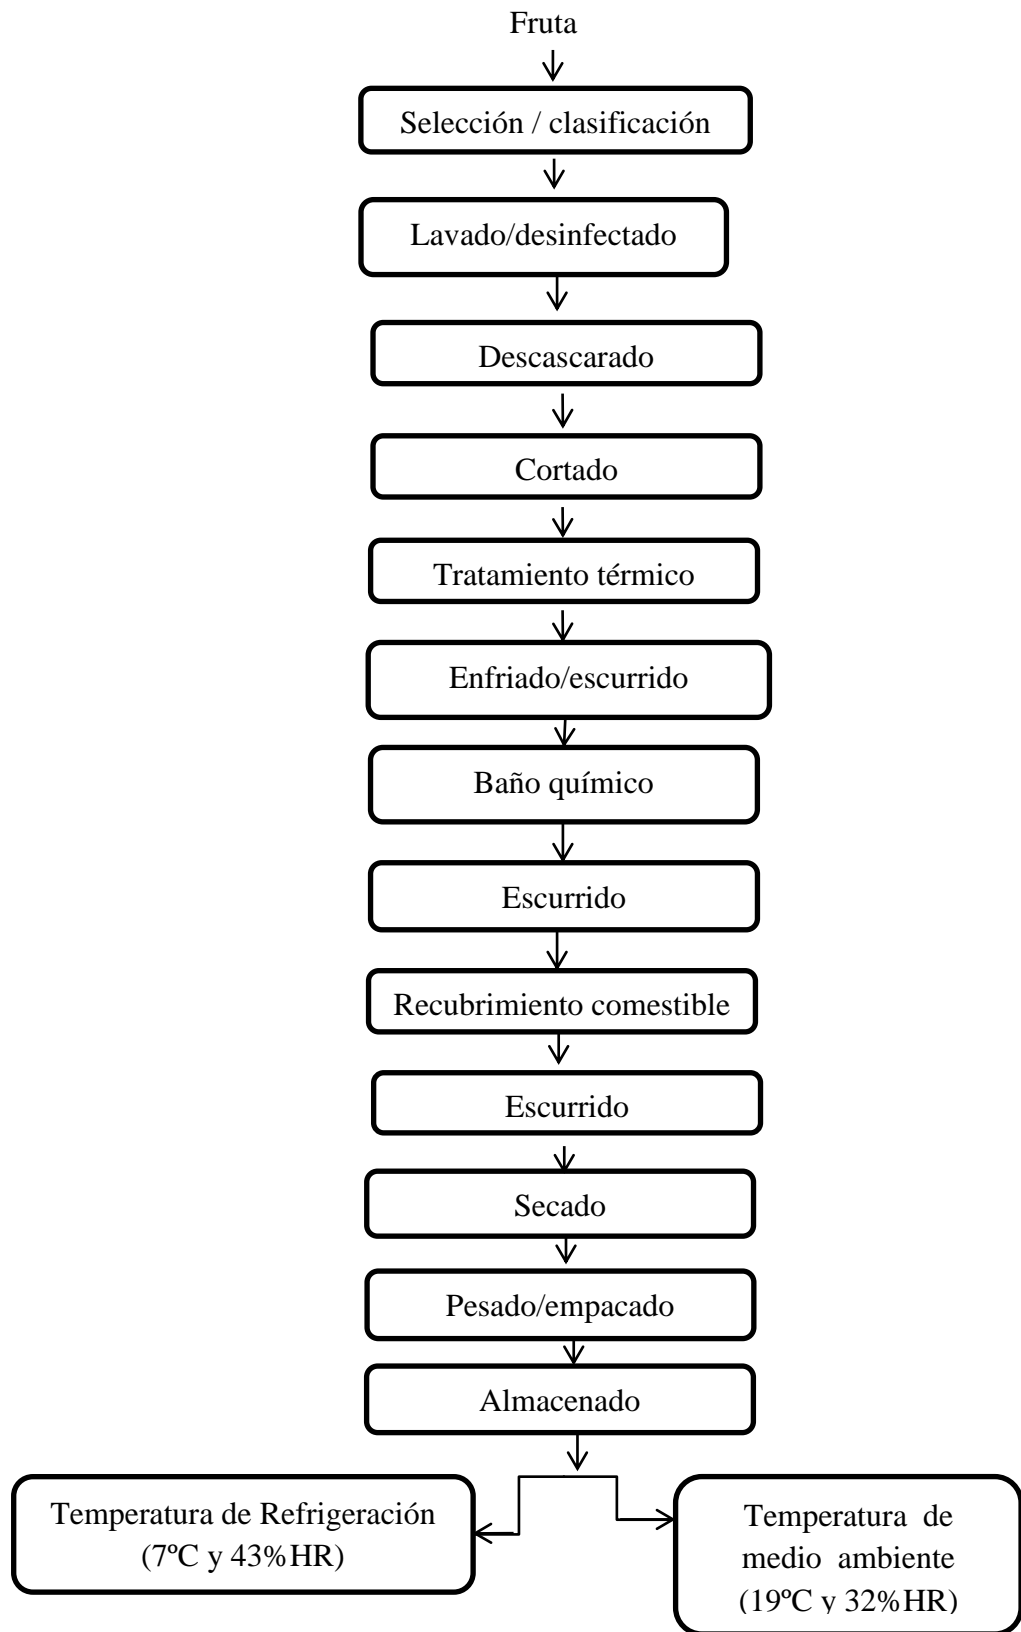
Fruta

Selección / clasificación

Lavado/desinfectado

Descascarado

Cortado

Tratamiento térmico

Enfriado/escurrido

Baño químico

Escurrido

Recubrimiento comestible

Escurrido

Secado

Pesado/empacado

Almacenado

Temperatura de Refrigeración (7ºC y 43%HR)

Temperatura de medio ambiente (19ºC y 32%HR)